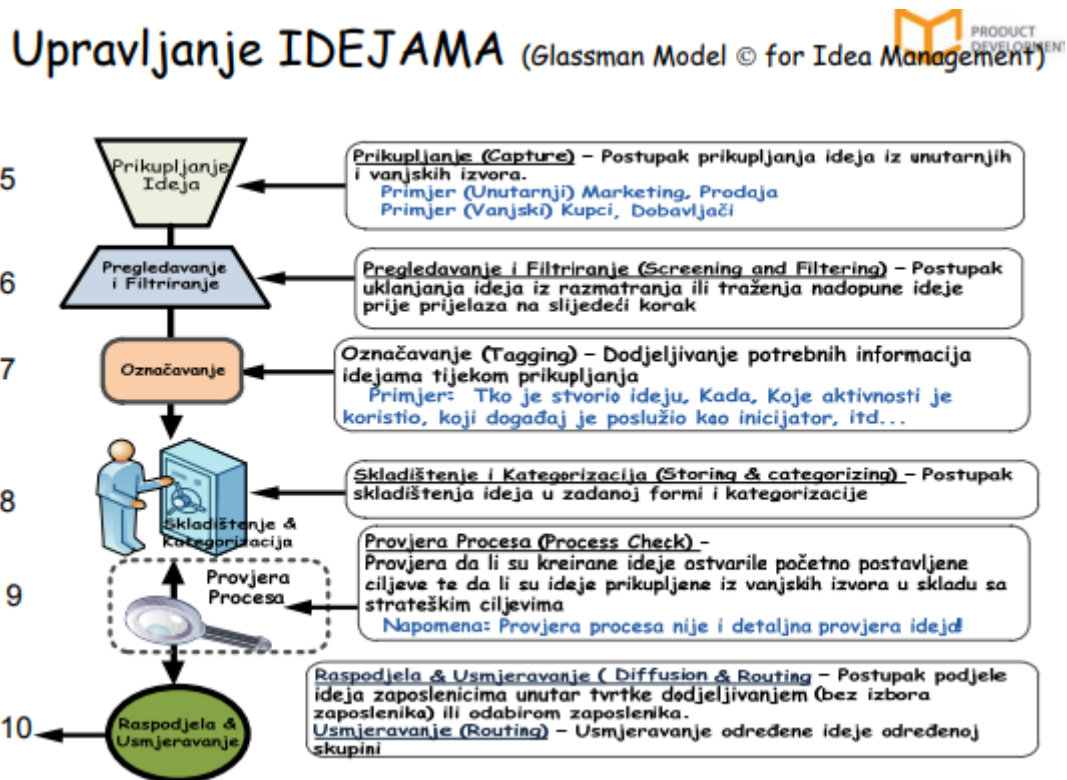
Upravljanje IDEJAMA (Glassman Model © for Idea Management)

PRODUCT DEVELOPMENT

5

Prikupljanje Ideja

Prikupljanje (Capture) – Postupak prikupljanja ideja iz unutarnjih i vanjskih izvora.
Primjer (Unutarnji) Marketing, Prodaja
Primjer (Vanjski) Kupci, Dobavljači

6

Pregledavanje i Filtriranje

Pregledavanje i Filtriranje (Screening and Filtering) – Postupak uklanjanja ideja iz razmatranja ili traženja nadopune ideje prije prijelaza na slijedeći korak

7

Označavanje

Označavanje (Tagging) – Dodjeljivanje potrebnih informacija idejama tijekom prikupljanja
Primjer: Tko je stvorio ideju, Kada, Koje aktivnosti je koristio, koji događaj je poslužio kao inicijator, itd...

8

Skladištenje & Kategorizacija

Skladištenje i Kategorizacija (Storing & categorizing) – Postupak skladištenja ideja u zadanoj formi i kategorizacije

9

Provjera Procesa

Provjera Procesa (Process Check) –
Provjera da li su kreirane ideje ostvarile početno postavljene ciljeve te da li su ideje prikupljene iz vanjskih izvora u skladu sa strateškim ciljevima
Napomena: Provjera procesa nije i detaljna provjera ideja!

10

Raspodjela & Usmjeravanje

Raspodjela & Usmjeravanje ( Diffusion & Routing – Postupak podjele ideja zaposlenicima unutar tvrtke dodjeljivanjem (bez izbora zaposlenika) ili odabirom zaposlenika.
Usmjeravanje (Routing) – Usmjeravanje određene ideje određenoj skupini